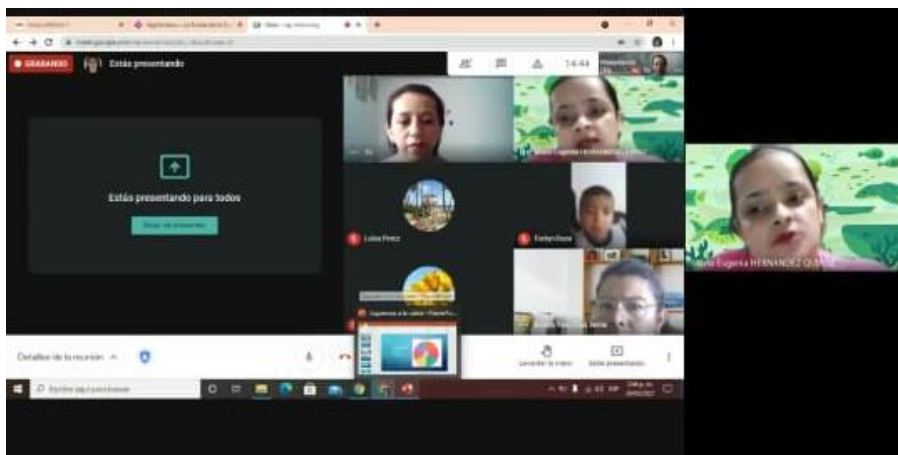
GRABANDO

Estás presentando

14:44

Estás presentando para todos

Dejar de presentar

Luisa Perez

Evelyn Daza

Detalles de la reunión

Levantar la mano

Dejar presentar

Escribe aquí para buscar

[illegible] Eugenia HERNANDEZ QUINTE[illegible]